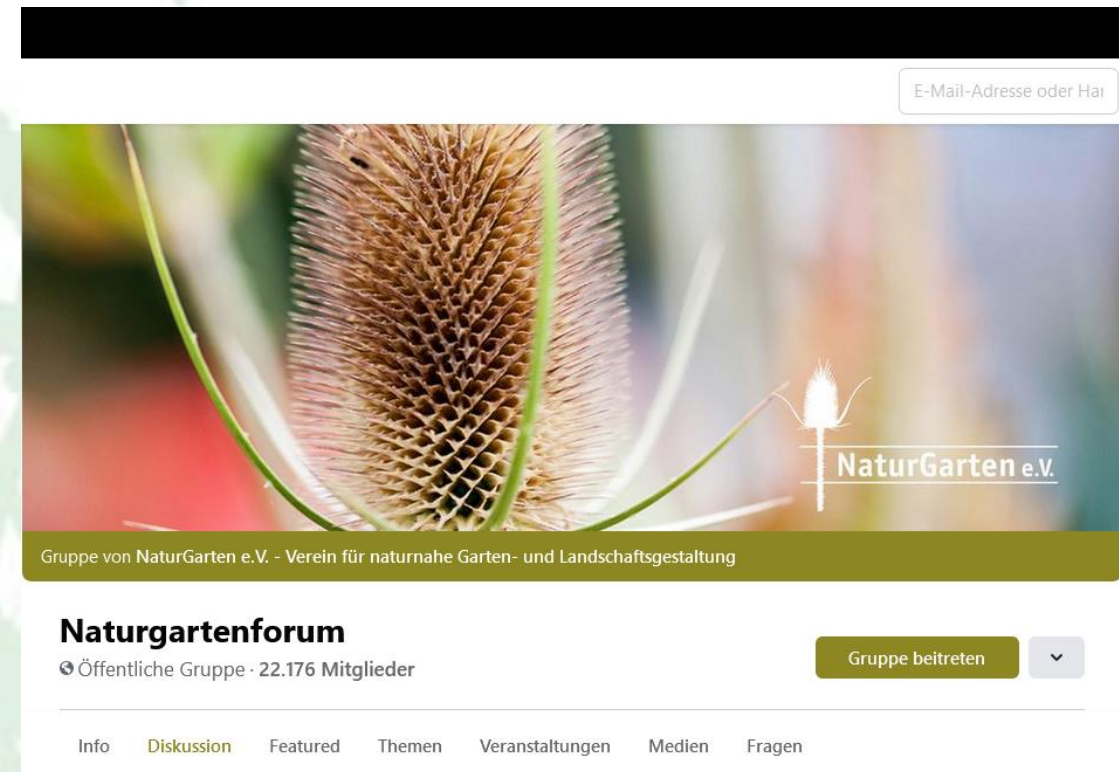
E-Mail-Adresse oder Har

NaturGarten e.V.

Gruppe von NaturGarten e.V. - Verein für naturnahe Garten- und Landschaftsgestaltung

Naturgartenforum
Öffentliche Gruppe · 22.176 Mitglieder

Gruppe beitreten

Info Diskussion Featured Themen Veranstaltungen Medien Fragen